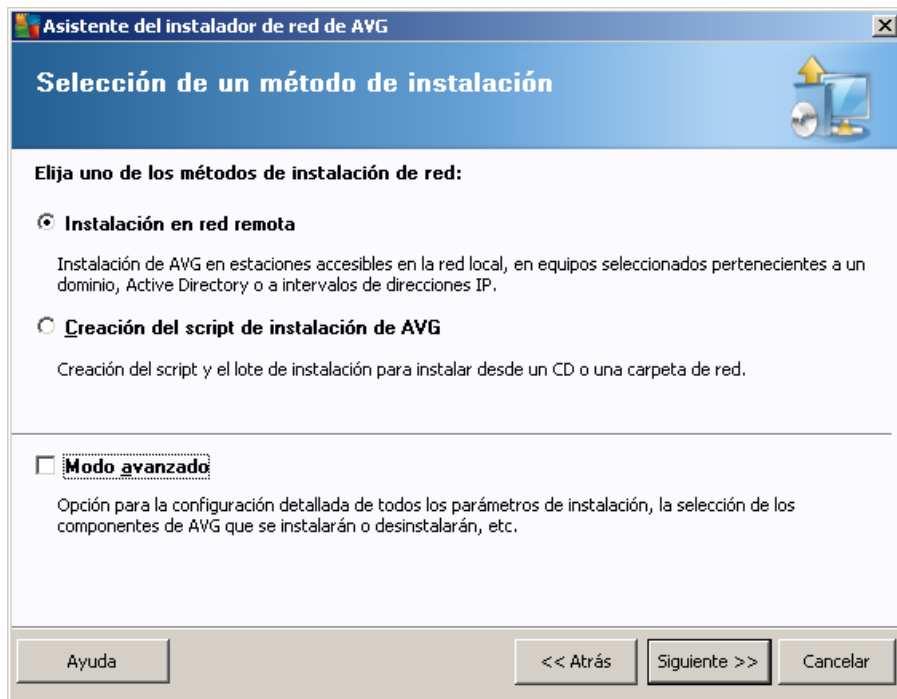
Asistente del instalador de red de AVG

Selección de un método de instalación

Elija uno de los métodos de instalación de red:

Instalación en red remota

Instalación de AVG en estaciones accesibles en la red local, en equipos seleccionados pertenecientes a un dominio, Active Directory o a intervalos de direcciones IP.

Creación del script de instalación de AVG

Creación del script y el lote de instalación para instalar desde un CD o una carpeta de red.

Modo avanzado

Opción para la configuración detallada de todos los parámetros de instalación, la selección de los componentes de AVG que se instalarán o desinstalarán, etc.

Ayuda

<< Atrás

Siguiente >>

Cancelar